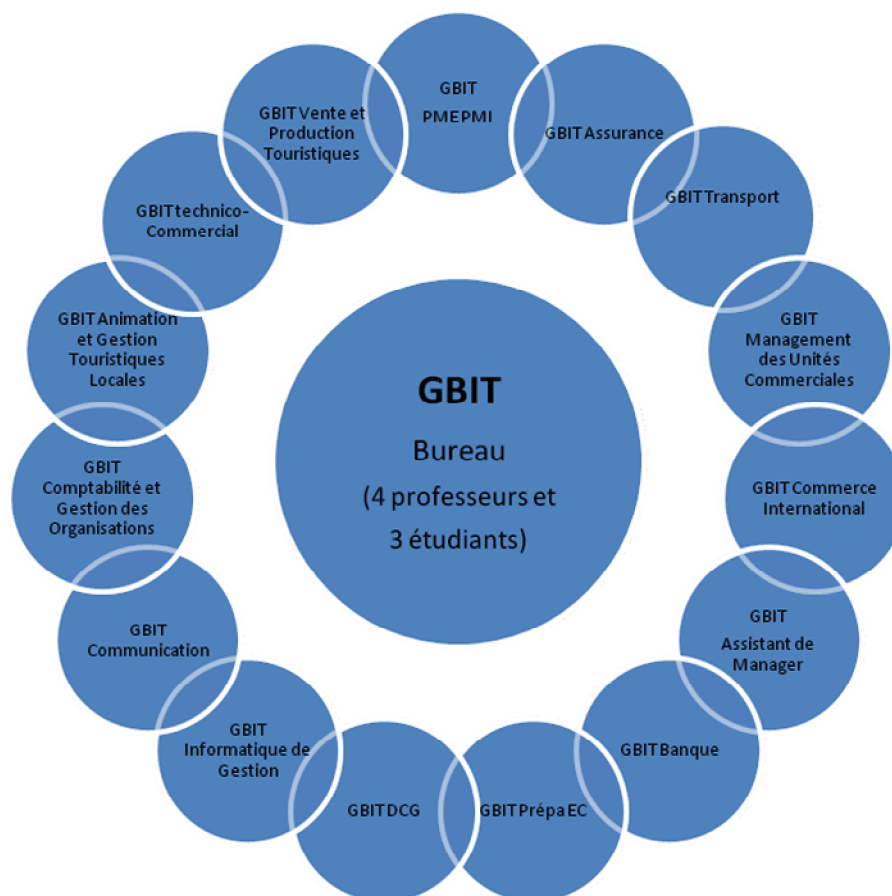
GBIT PMEPMI

GBIT Assurance

GBIT Transport

GBIT Management des Unités Commerciales

GBIT Commerce International

GBIT Assistant de Manager

GBIT Banque

GBIT Prépa EC

GBIT DCG

GBIT Informatique de Gestion

GBIT Communication

GBIT Comptabilité et Gestion des Organisations

GBIT Animation et Gestion Touristiques Locales

GBIT technico-Commercial

GBIT Vente et Production Touristiques

GBIT

Bureau

(4 professeurs et 3 étudiants)